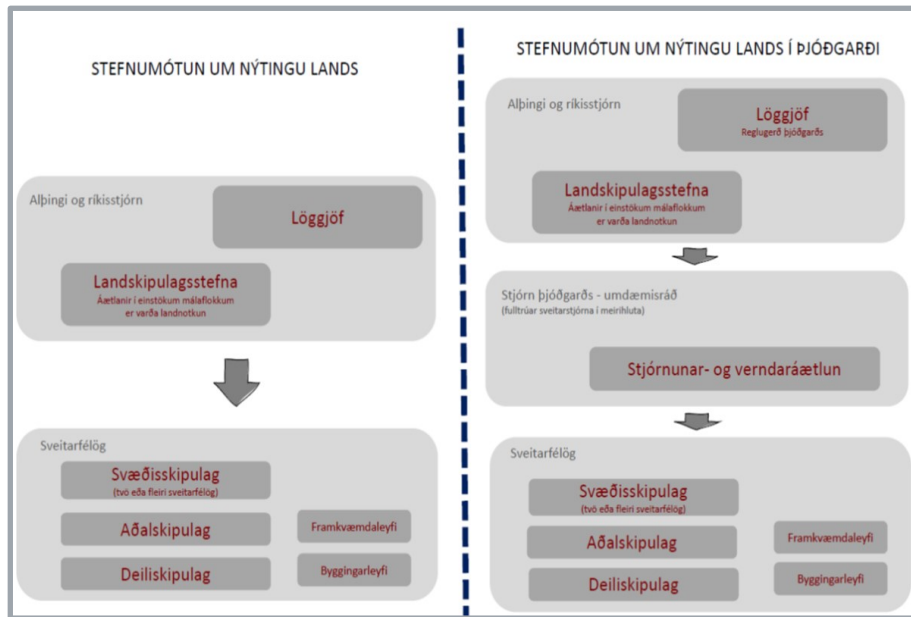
STEFNUMÓTUN UM NÝTINGU LANDS

Alþingi og ríkisstjórn

Löggjöf

Landskipulagsstefna
Áætlanir í einstökum málaflokkum er varða landnotkun

Sveitarfélög

Svæðisskipulag
(tvö eða fleiri sveitarfélög)

Aðalskipulag

Deiliskipulag

Framkvæmdaleyfi

Byggingarleyfi

STEFNUMÓTUN UM NÝTINGU LANDS Í ÞJÓÐGARÐI

Alþingi og ríkisstjórn

Löggjöf
Reglugerð þjóðgarðs

Landskipulagsstefna
Áætlanir í einstökum málaflokkum er varða landnotkun

Stjórn þjóðgarðs - umdæmisráð
(fulltrúar sveitarstjórna í meirihluta)

Stjórnunar- og verndaráætlun

Sveitarfélög

Svæðisskipulag
(tvö eða fleiri sveitarfélög)

Aðalskipulag

Deiliskipulag

Framkvæmdaleyfi

Byggingarleyfi